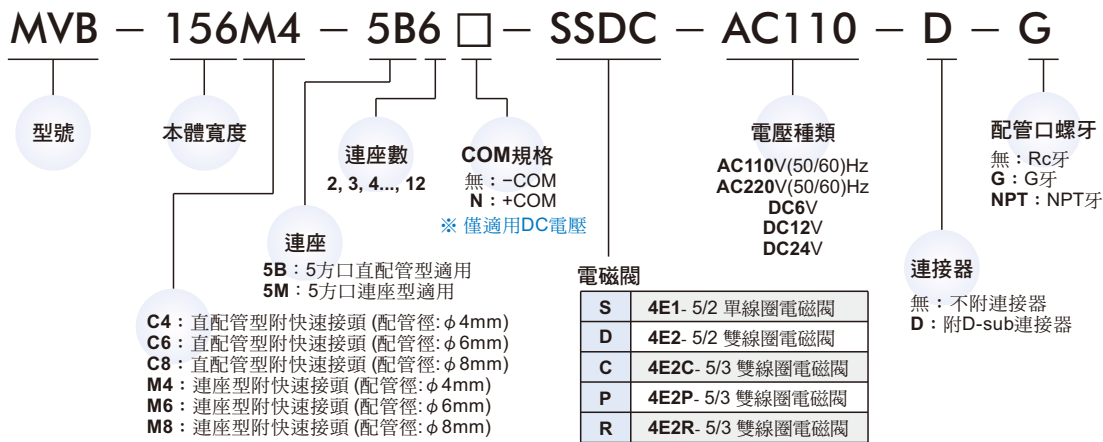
MVB − 156M4 − 5B6 □ − SSDC − AC110 − D − G

型號

本體寬度

連座數
2, 3, 4..., 12

COM規格
無：−COM
N：+COM
※ 僅適用DC電壓

電壓種類
AC110V(50/60)Hz
AC220V(50/60)Hz
DC6V
DC12V
DC24V

配管口螺牙
無：Rc牙
G：G牙
NPT：NPT牙

連座
5B：5方口直配管型適用
5M：5方口連座型適用

電磁閥

| S | 4E1- 5/2 單線圈電磁閥 |
|---|---|
| D | 4E2- 5/2 雙線圈電磁閥 |
| C | 4E2C- 5/3 雙線圈電磁閥 |
| P | 4E2P- 5/3 雙線圈電磁閥 |
| R | 4E2R- 5/3 雙線圈電磁閥 |

連接器
無：不附連接器
D：附D-sub連接器

C4：直配管型附快速接頭 (配管徑：$\phi$4mm)
C6：直配管型附快速接頭 (配管徑：$\phi$6mm)
C8：直配管型附快速接頭 (配管徑：$\phi$8mm)
M4：連座型附快速接頭 (配管徑：$\phi$4mm)
M6：連座型附快速接頭 (配管徑：$\phi$6mm)
M8：連座型附快速接頭 (配管徑：$\phi$8mm)